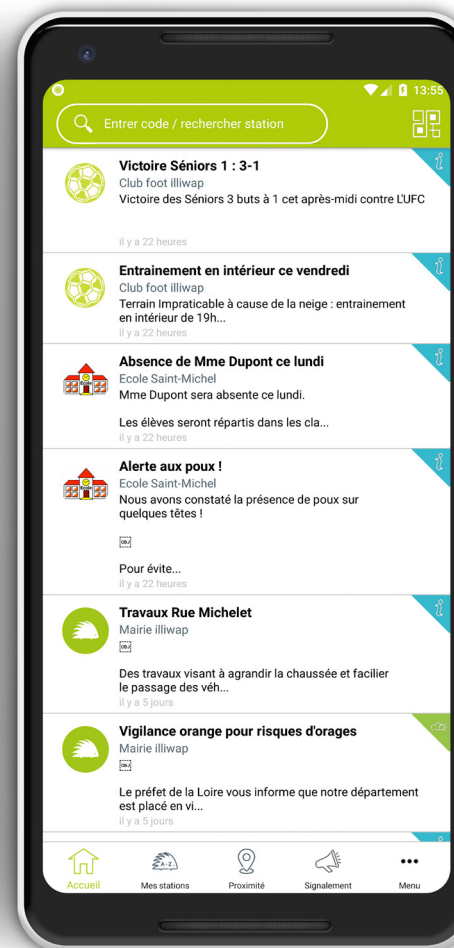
13:55

Entrer code / rechercher station

Victoire Séniors 1 : 3-1
Club foot illiwap
Victoire des Séniors 3 buts à 1 cet après-midi contre L'UFC
il y a 22 heures

Entrainement en intérieur ce vendredi
Club foot illiwap
Terrain Impraticable à cause de la neige : entrainement en intérieur de 19h...
il y a 22 heures

Absence de Mme Dupont ce lundi
Ecole Saint-Michel
Mme Dupont sera absente ce lundi.

Les élèves seront répartis dans les cla...
il y a 22 heures

Alerte aux poux !
Ecole Saint-Michel
Nous avons constaté la présence de poux sur quelques têtes !

OBJ

Pour évite...
il y a 22 heures

Travaux Rue Michelet
Mairie illiwap
OBJ

Des travaux visant à agrandir la chaussée et facilier le passage des véh...
il y a 5 jours

Vigilance orange pour risques d'orages
Mairie illiwap
OBJ

Le préfet de la Loire vous informe que notre département est placé en vi...
il y a 5 jours

Accueil
Mes stations
Proximité
Signalement
Menu